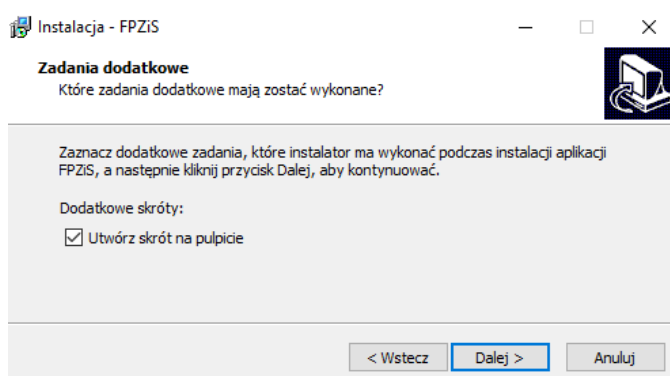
Instalacja - FPZiS

Zadania dodatkowe
Które zadania dodatkowe mają zostać wykonane?

Zaznacz dodatkowe zadania, które instalator ma wykonać podczas instalacji aplikacji FPZiS, a następnie kliknij przycisk Dalej, aby kontynuować.

Dodatkowe skróty:

Utwórz skrót na pulpicie

< Wstecz
Dalej >
Anuluj